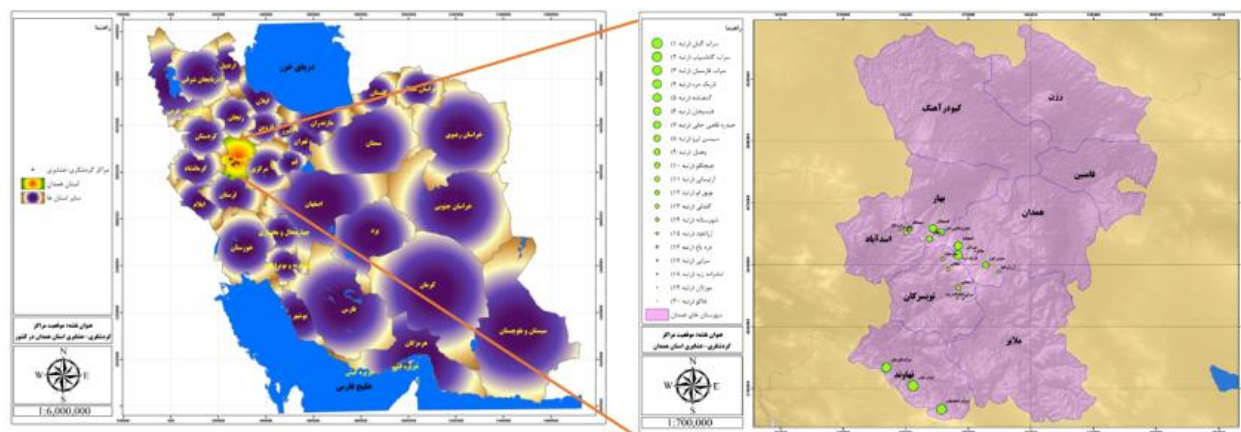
راهنما

مراکز گردشگری-عشایری
استان همدان
سایر استان ها

عنوان نقشه: موقعیت مراکز گردشگری-عشایری استان همدان در کشور

N
W E
S
1:6,000,000

دریای خزر
آذربایجان شرقی
اردبیل
آذربایجان غربی
زنجان
گیلان
گلستان
مازندران
قزوین
البرز
تهران
سمنان
خراسان شمالی
خراسان رضوی
کردستان
همدان
مرکزی
قم
کرمانشاه
ایلام
لرستان
اصفهان
خراسان جنوبی
خوزستان
چهارمحال و بختیاری
کهگیلویه و بویراحمد
یزد
کرمان
فارس
بوشهر
هرمزگان
سیستان و بلوچستان
خلیج فارس

راهنما
سراب گیان (رتبه ۱)
سراب گاماسیاب (رتبه ۲)
سراب فارسبان (رتبه ۳)
تاریک دره (رتبه ۴)
گنجنامه (رتبه ۵)
قیصریان (رتبه ۶)
حیدره قاضی خانی (رتبه ۷)
سیمین ابرو (رتبه ۸)
وهنان (رتبه ۹)
میچکو (رتبه ۱۰)
آرتیمان (رتبه ۱۱)
یوبق کوه (رتبه ۱۲)
گنجی (رتبه ۱۳)
شهرستانه (رتبه ۱۴)
زالنجه (رتبه ۱۵)
دره باغ (رتبه ۱۶)
سرابی (رتبه ۱۷)
امامزاده زید (رتبه ۱۸)
موزلان (رتبه ۱۹)
قلاقو (رتبه ۲۰)
شهرستان های همدان

عنوان نقشه: موقعیت مراکز گردشگری-عشایری استان همدان

N
W E
S
1:700,000

کبودرآهنگ
رزن
فامنین
بهار
همدان
اسدآباد
تویسرکان
ملایر
نهاوند